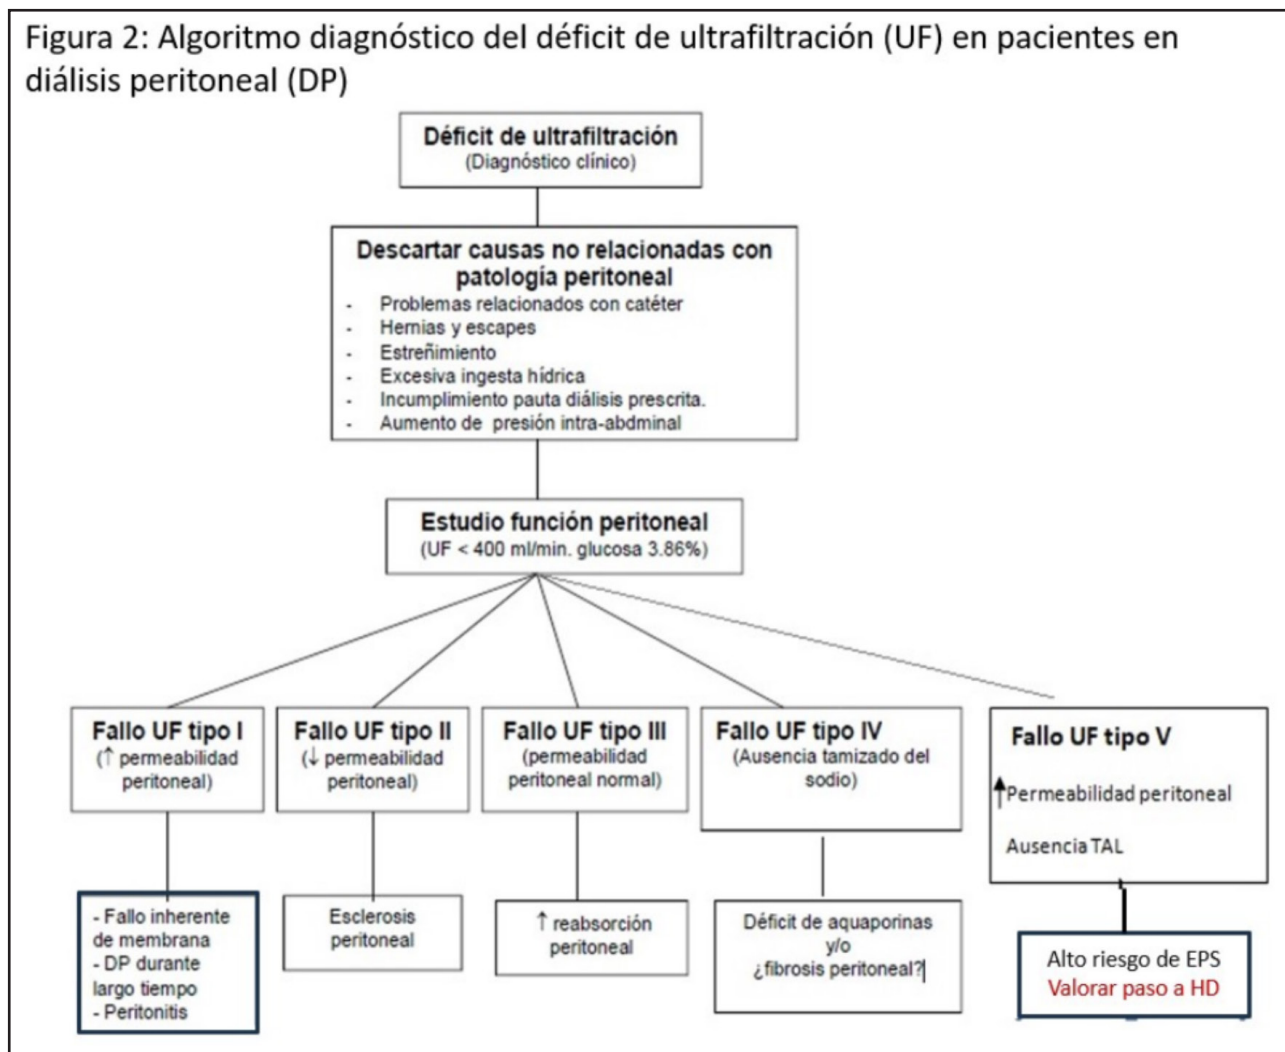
Figura 2: Algoritmo diagnóstico del déficit de ultrafiltración (UF) en pacientes en diálisis peritoneal (DP)

Déficit de ultrafiltración
(Diagnóstico clínico)

Descartar causas no relacionadas con patología peritoneal
- Problemas relacionados con catéter
- Hernias y escapes
- Estreñimiento
- Excesiva ingesta hídrica
- Incumplimiento pauta diálisis prescrita.
- Aumento de presión intra-abdminal

Estudio función peritoneal
(UF < 400 ml/min. glucosa 3.86%)

Fallo UF tipo I
(↑ permeabilidad peritoneal)

Fallo UF tipo II
(↓ permeabilidad peritoneal)

Fallo UF tipo III
(permeabilidad peritoneal normal)

Fallo UF tipo IV
(Ausencia tamizado del sodio)

Fallo UF tipo V
↑Permeabilidad peritoneal
Ausencia TAL

- Fallo inherente de membrana
- DP durante largo tiempo
- Peritonitis

Esclerosis peritoneal

↑ reabsorción peritoneal

Déficit de aquaporinas y/o ¿fibrosis peritoneal?

Alto riesgo de EPS
Valorar paso a HD